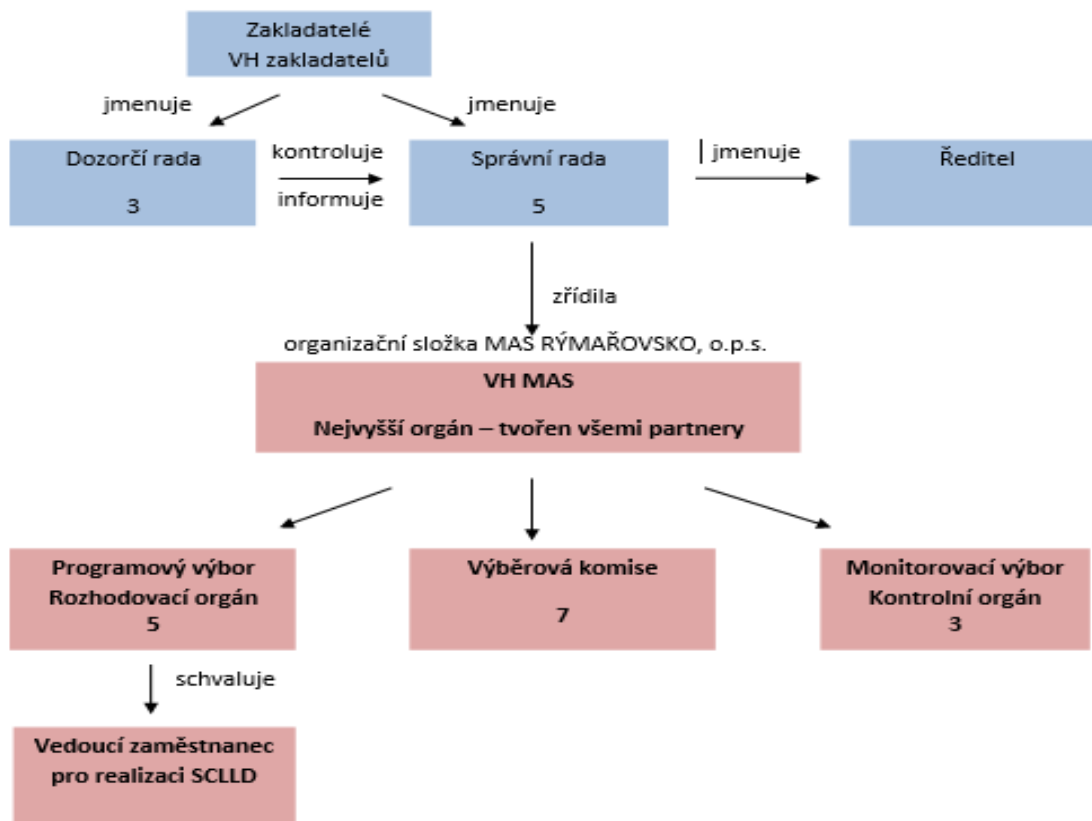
Zakladatelé
VH zakladatelů

jmenuje

jmenuje

Dozorčí rada

3

kontroluje

informuje

Správní rada

5

jmenuje

Ředitel

zřídila

organizační složka MAS RÝMAŘOVSKO, o.p.s.

VH MAS

Nejvyšší orgán – tvořen všemi partnery

Programový výbor
Rozhodovací orgán
5

Výběrová komise

7

Monitorovací výbor
Kontrolní orgán
3

schvaluje

Vedoucí zaměstnanec
pro realizaci SCLLD